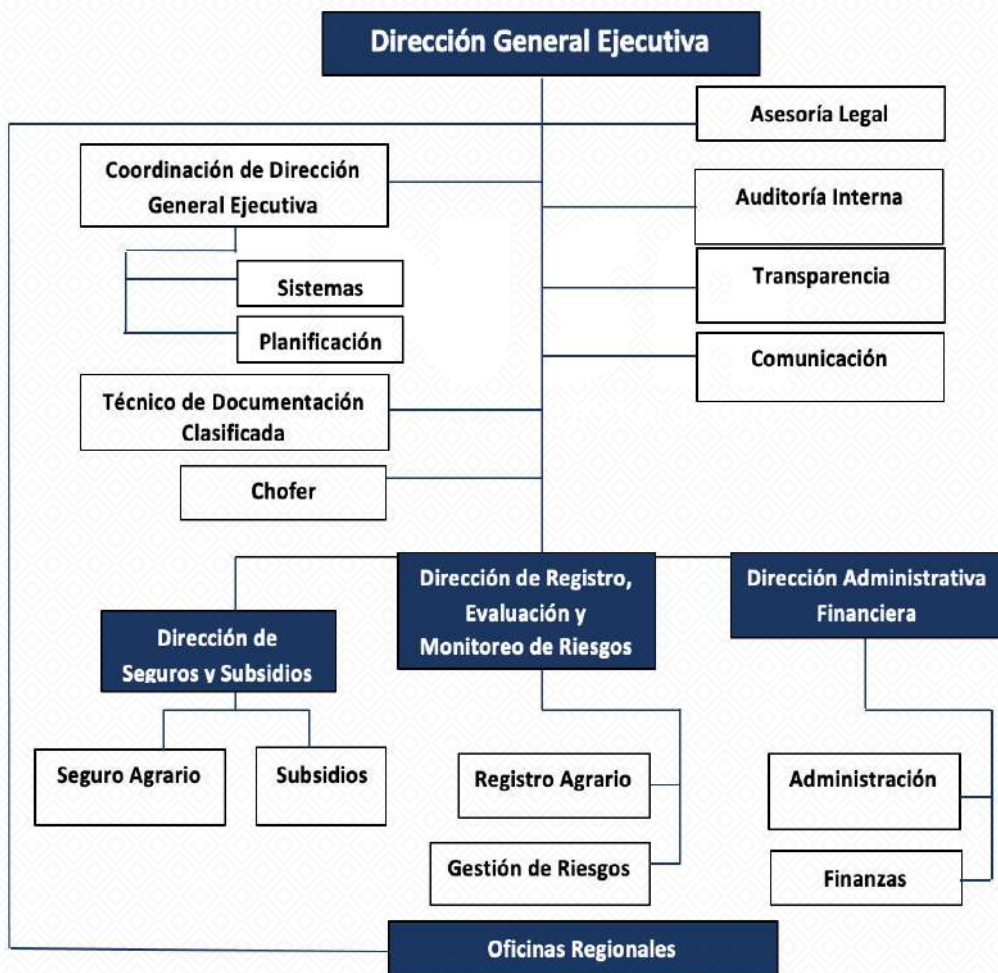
Dirección General Ejecutiva

Asesoría Legal

Coordinación de Dirección General Ejecutiva

Auditoría Interna

Sistemas

Transparencia

Planificación

Comunicación

Técnico de Documentación Clasificada

Chofer

Dirección de Registro, Evaluación y Monitoreo de Riesgos

Dirección Administrativa Financiera

Dirección de Seguros y Subsidios

Seguro Agrario

Subsidios

Registro Agrario

Administración

Gestión de Riesgos

Finanzas

Oficinas Regionales